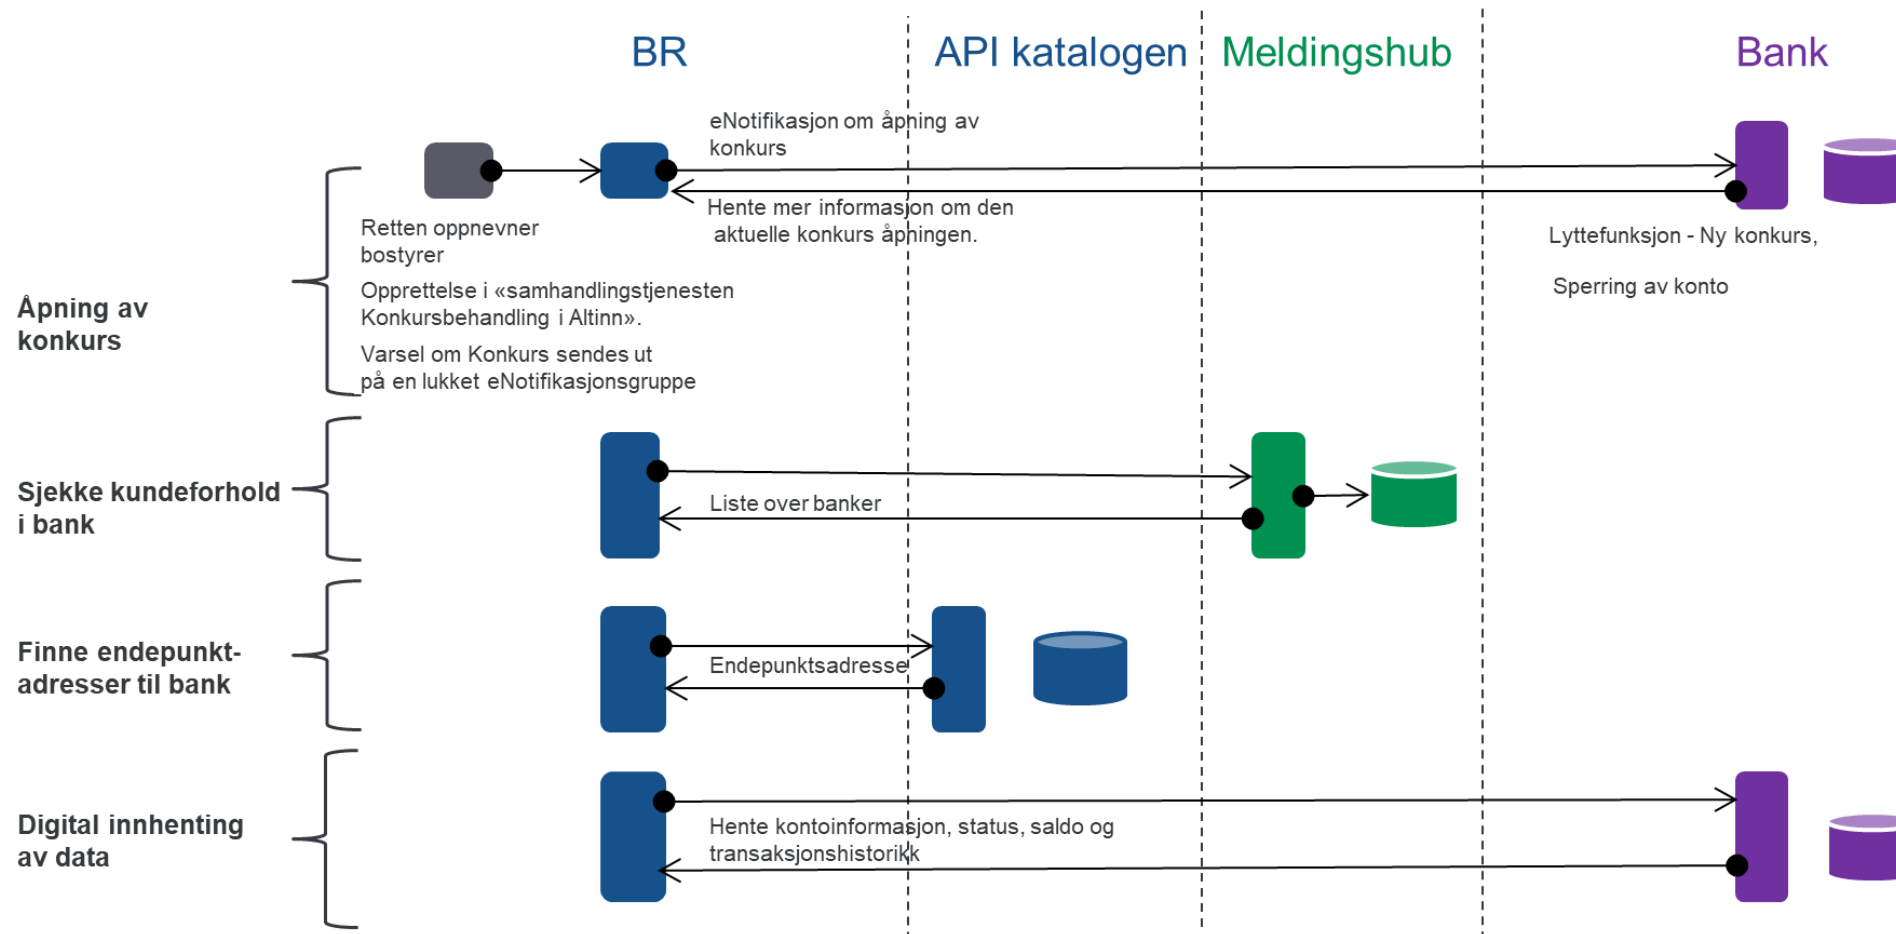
BR

API katalogen

Meldingshub

Bank

eNotifikasjon om åpning av konkurs

Hente mer informasjon om den aktuelle konkurs åpningen.

Retten oppnevner bostyrer

Opprettelse i «samhandlingstjenesten Konkursbehandling i Altinn».

Varsel om Konkurs sendes ut på en lukket eNotifikasjonsgruppe

Lyttefunksjon - Ny konkurs,

Sperring av konto

Åpning av konkurs

Sjekke kundeforhold i bank

Liste over banker

Finne endepunkt-adresser til bank

Endepunktsadresse

Digital innhenting av data

Hente kontoinformasjon, status, saldo og transaksjonshistorikk